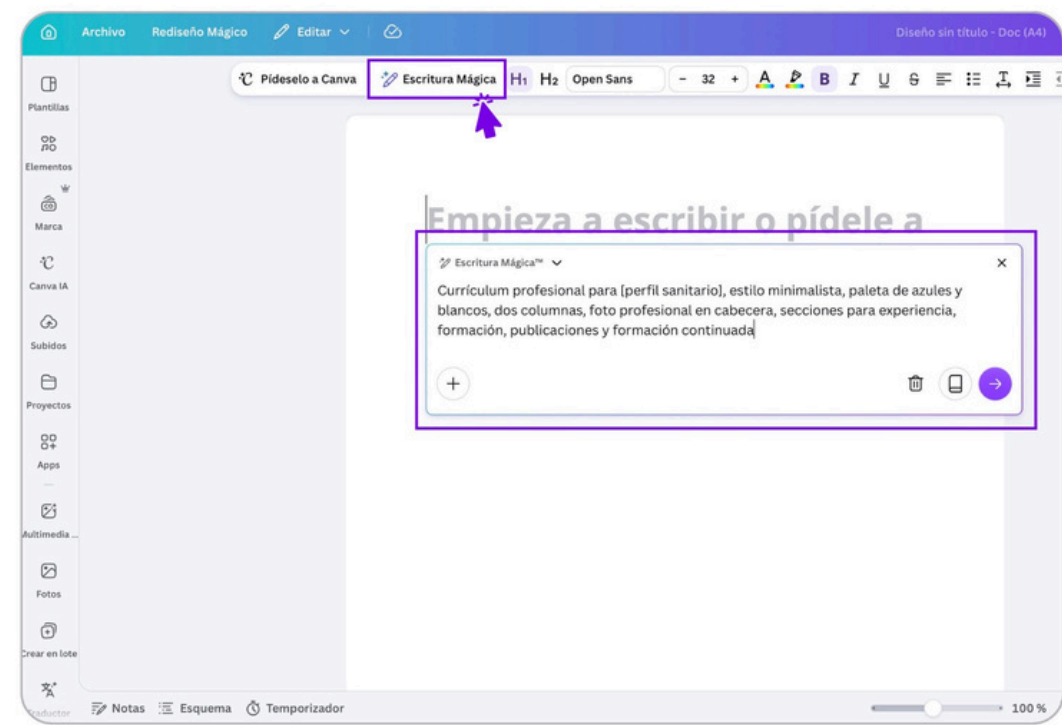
Archivo Rediseño Mágico Editar

Diseño sin título - Doc (A4)

Plantillas

Elementos

Marca

Canva IA

Subidos

Proyectos

Apps

Multimedia ...

Fotos

Crear en lote

Traductor

Pídeselo a Canva Escritura Mágica H1 H2 Open Sans - 32 + A B I U S

Empieza a escribir o pídele a

Escritura Mágica™

Currículum profesional para [perfil sanitario], estilo minimalista, paleta de azules y blancos, dos columnas, foto profesional en cabecera, secciones para experiencia, formación, publicaciones y formación continuada

Notas Esquema Temporizador

100 %